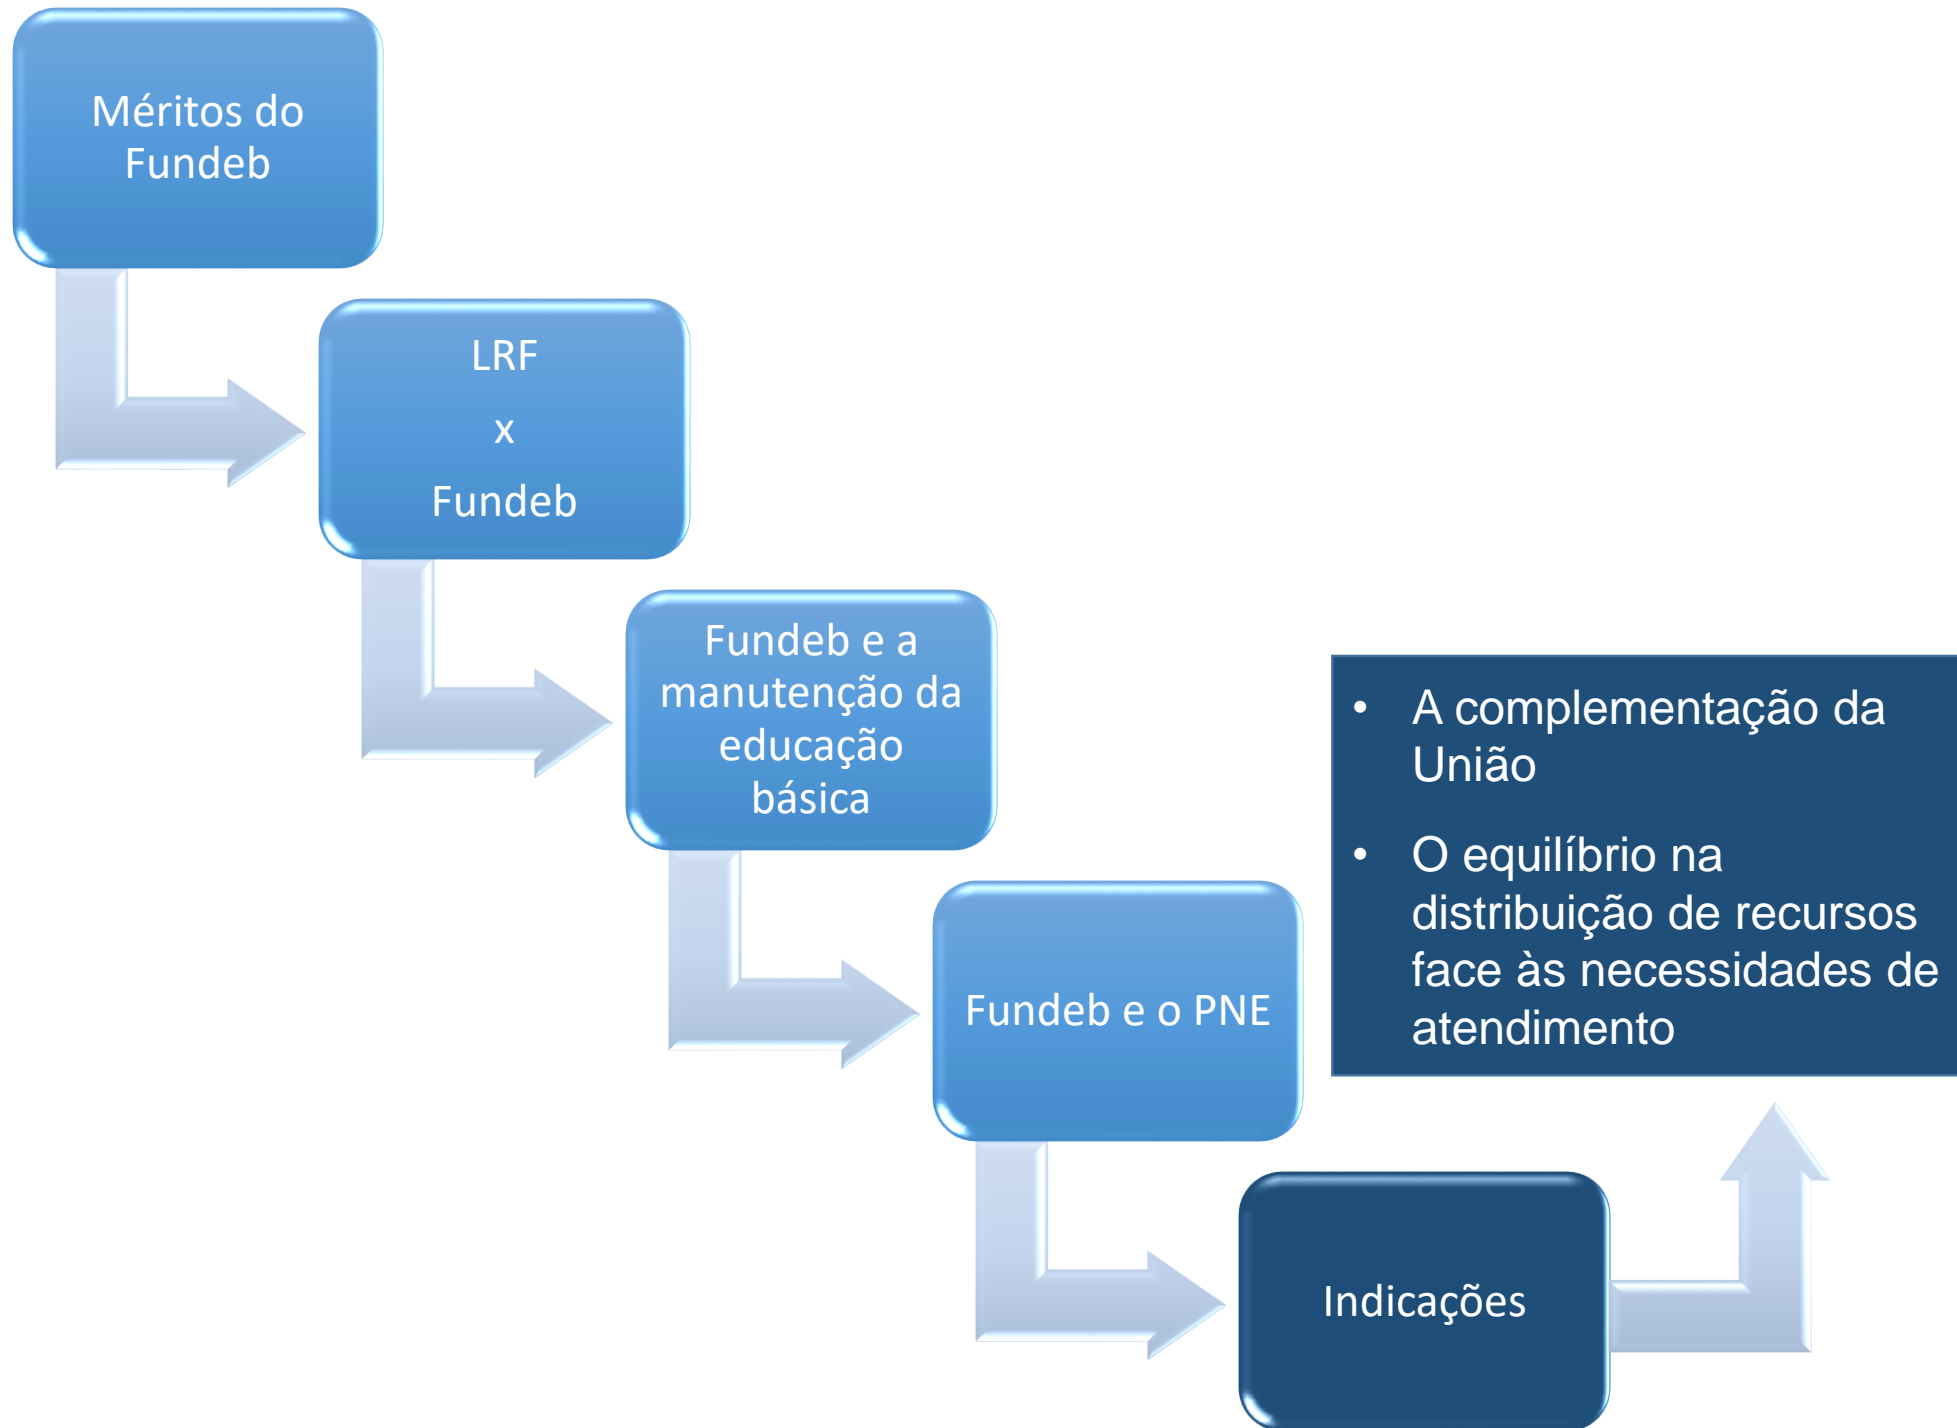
Méritos do Fundeb

LRF
x
Fundeb

Fundeb e a manutenção da educação básica

Fundeb e o PNE

Indicações

- A complementação da União
- O equilíbrio na distribuição de recursos face às necessidades de atendimento